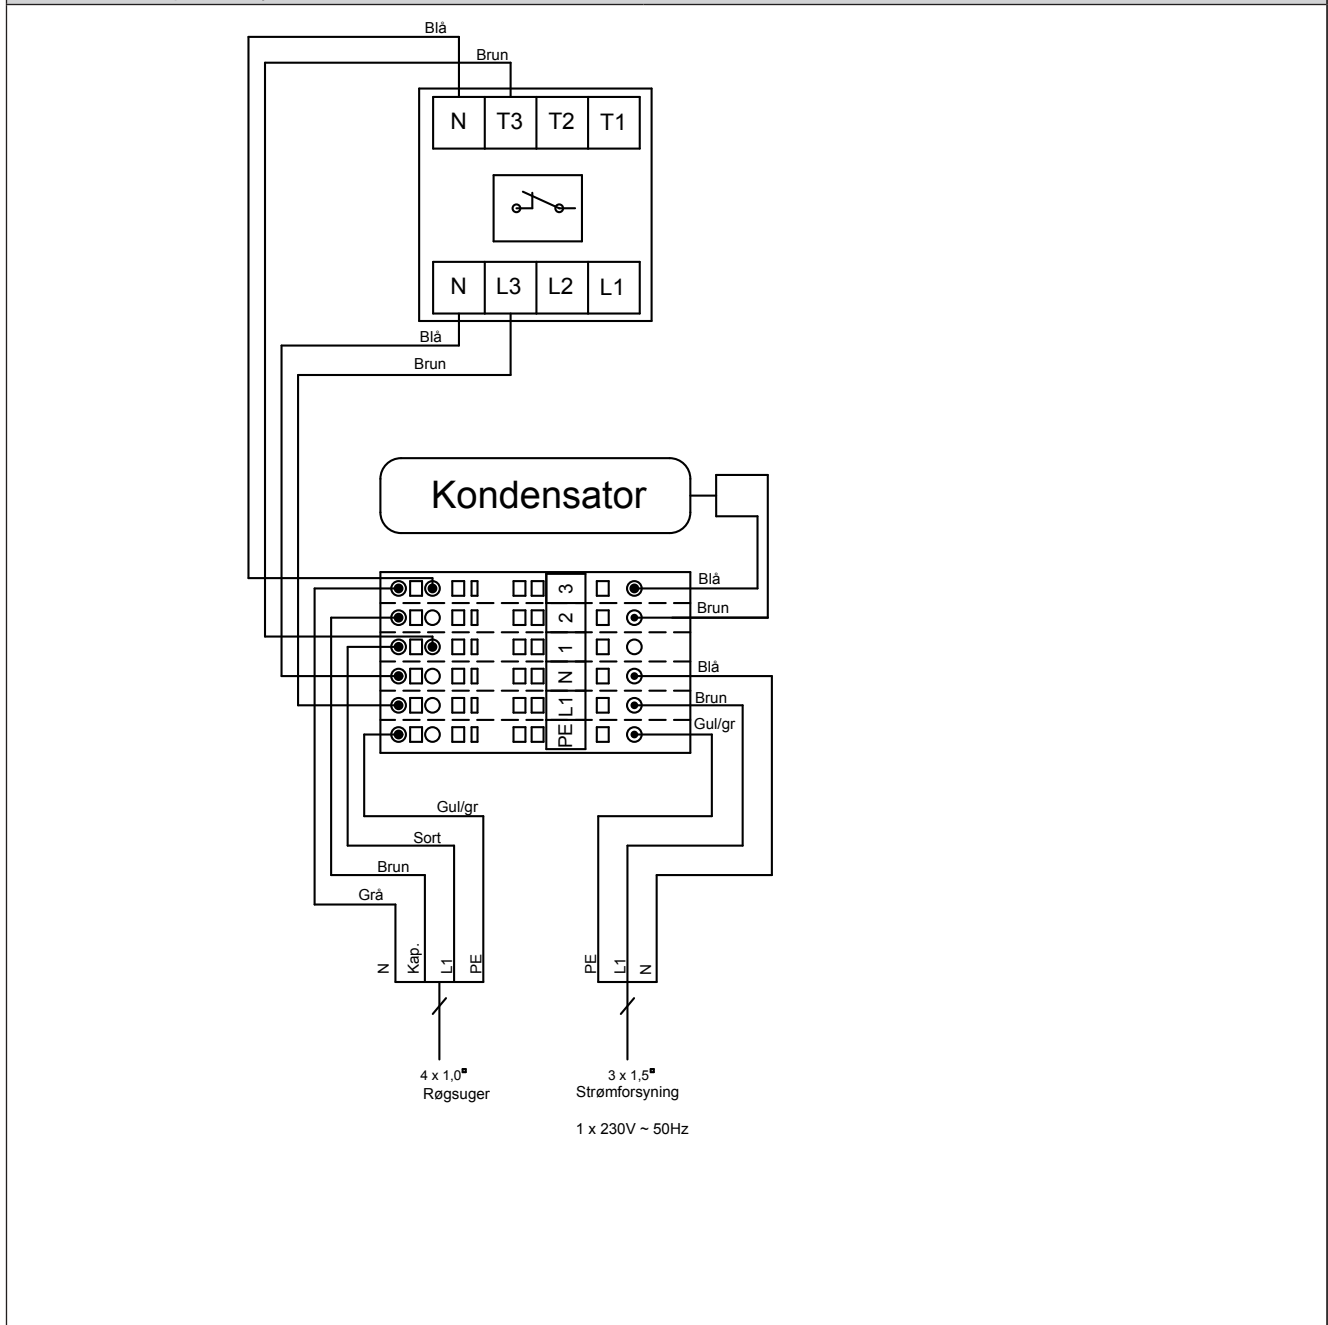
Blå

Brun

N T3 T2 T1

N L3 L2 L1

Blå

Brun

Kondensator

3 2 1 N L1 PE

Blå

Brun

Blå

Brun

Gul/gr

Gul/gr

Sort

Brun

Grå

N Kap. L1 PE

PE L1 N

4 x 1,0▪
Røgsuger

3 x 1,5▪
Strømforsyning

1 x 230V ~ 50Hz